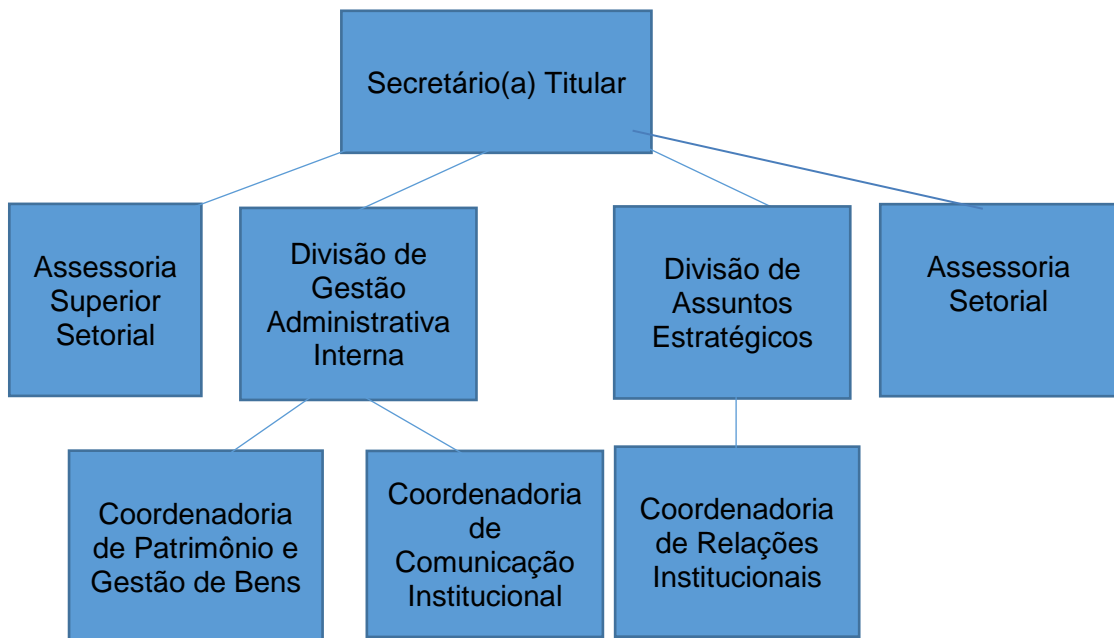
Secretário(a) Titular

Assessoria Superior Setorial

Divisão de Gestão Administrativa Interna

Divisão de Assuntos Estratégicos

Assessoria Setorial

Coordenadoria de Patrimônio e Gestão de Bens

Coordenadoria de Comunicação Institucional

Coordenadoria de Relações Institucionais